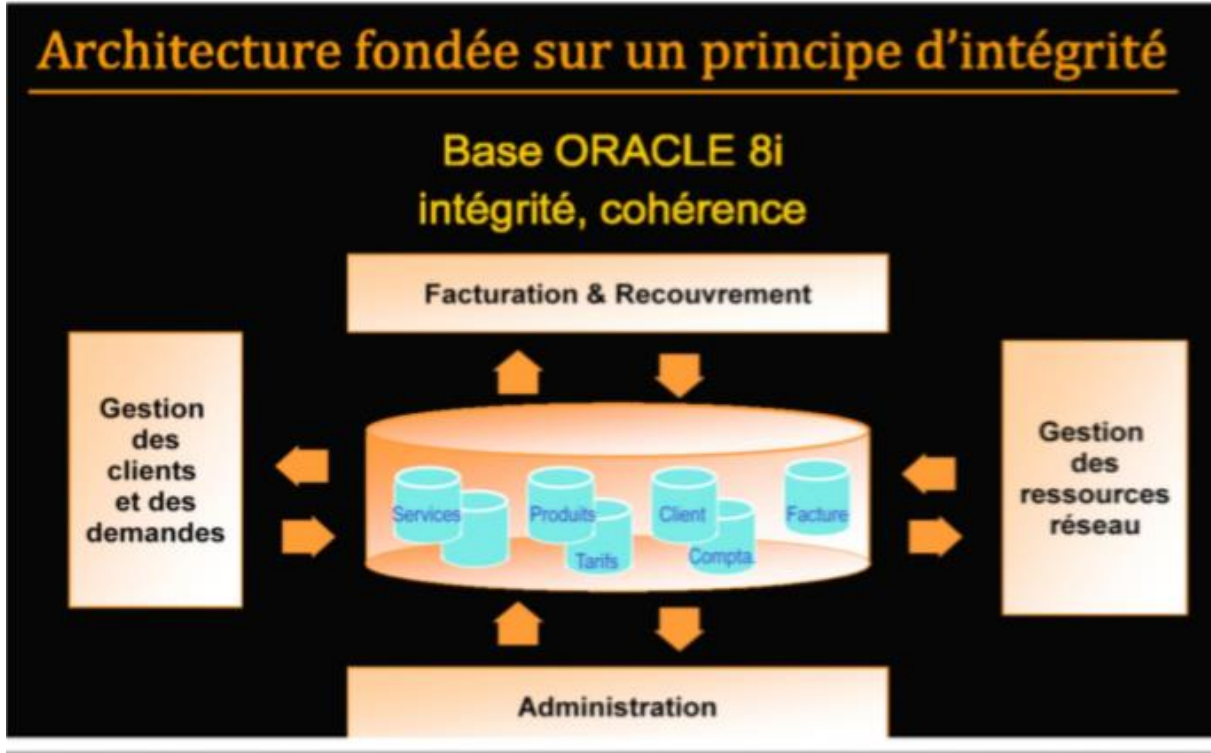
Architecture fondée sur un principe d'intégrité

Base ORACLE 8i
intégrité, cohérence

Facturation & Recouvrement

Gestion des clients et des demandes

Services
Produits
Tarifs
Client
Compta
Facture

Gestion des ressources réseau

Administration